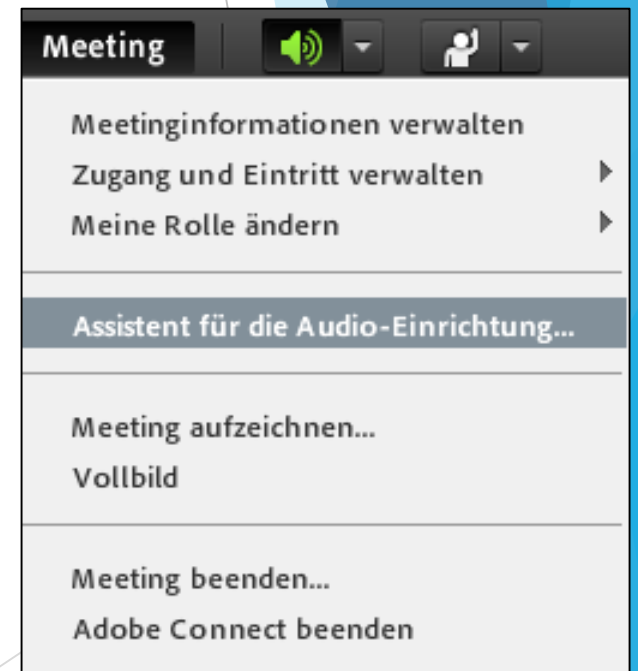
Meeting

Meetinginformationen verwalten
Zugang und Eintritt verwalten
Meine Rolle ändern

Assistent für die Audio-Einrichtung...

Meeting aufzeichnen...
Vollbild

Meeting beenden...
Adobe Connect beenden